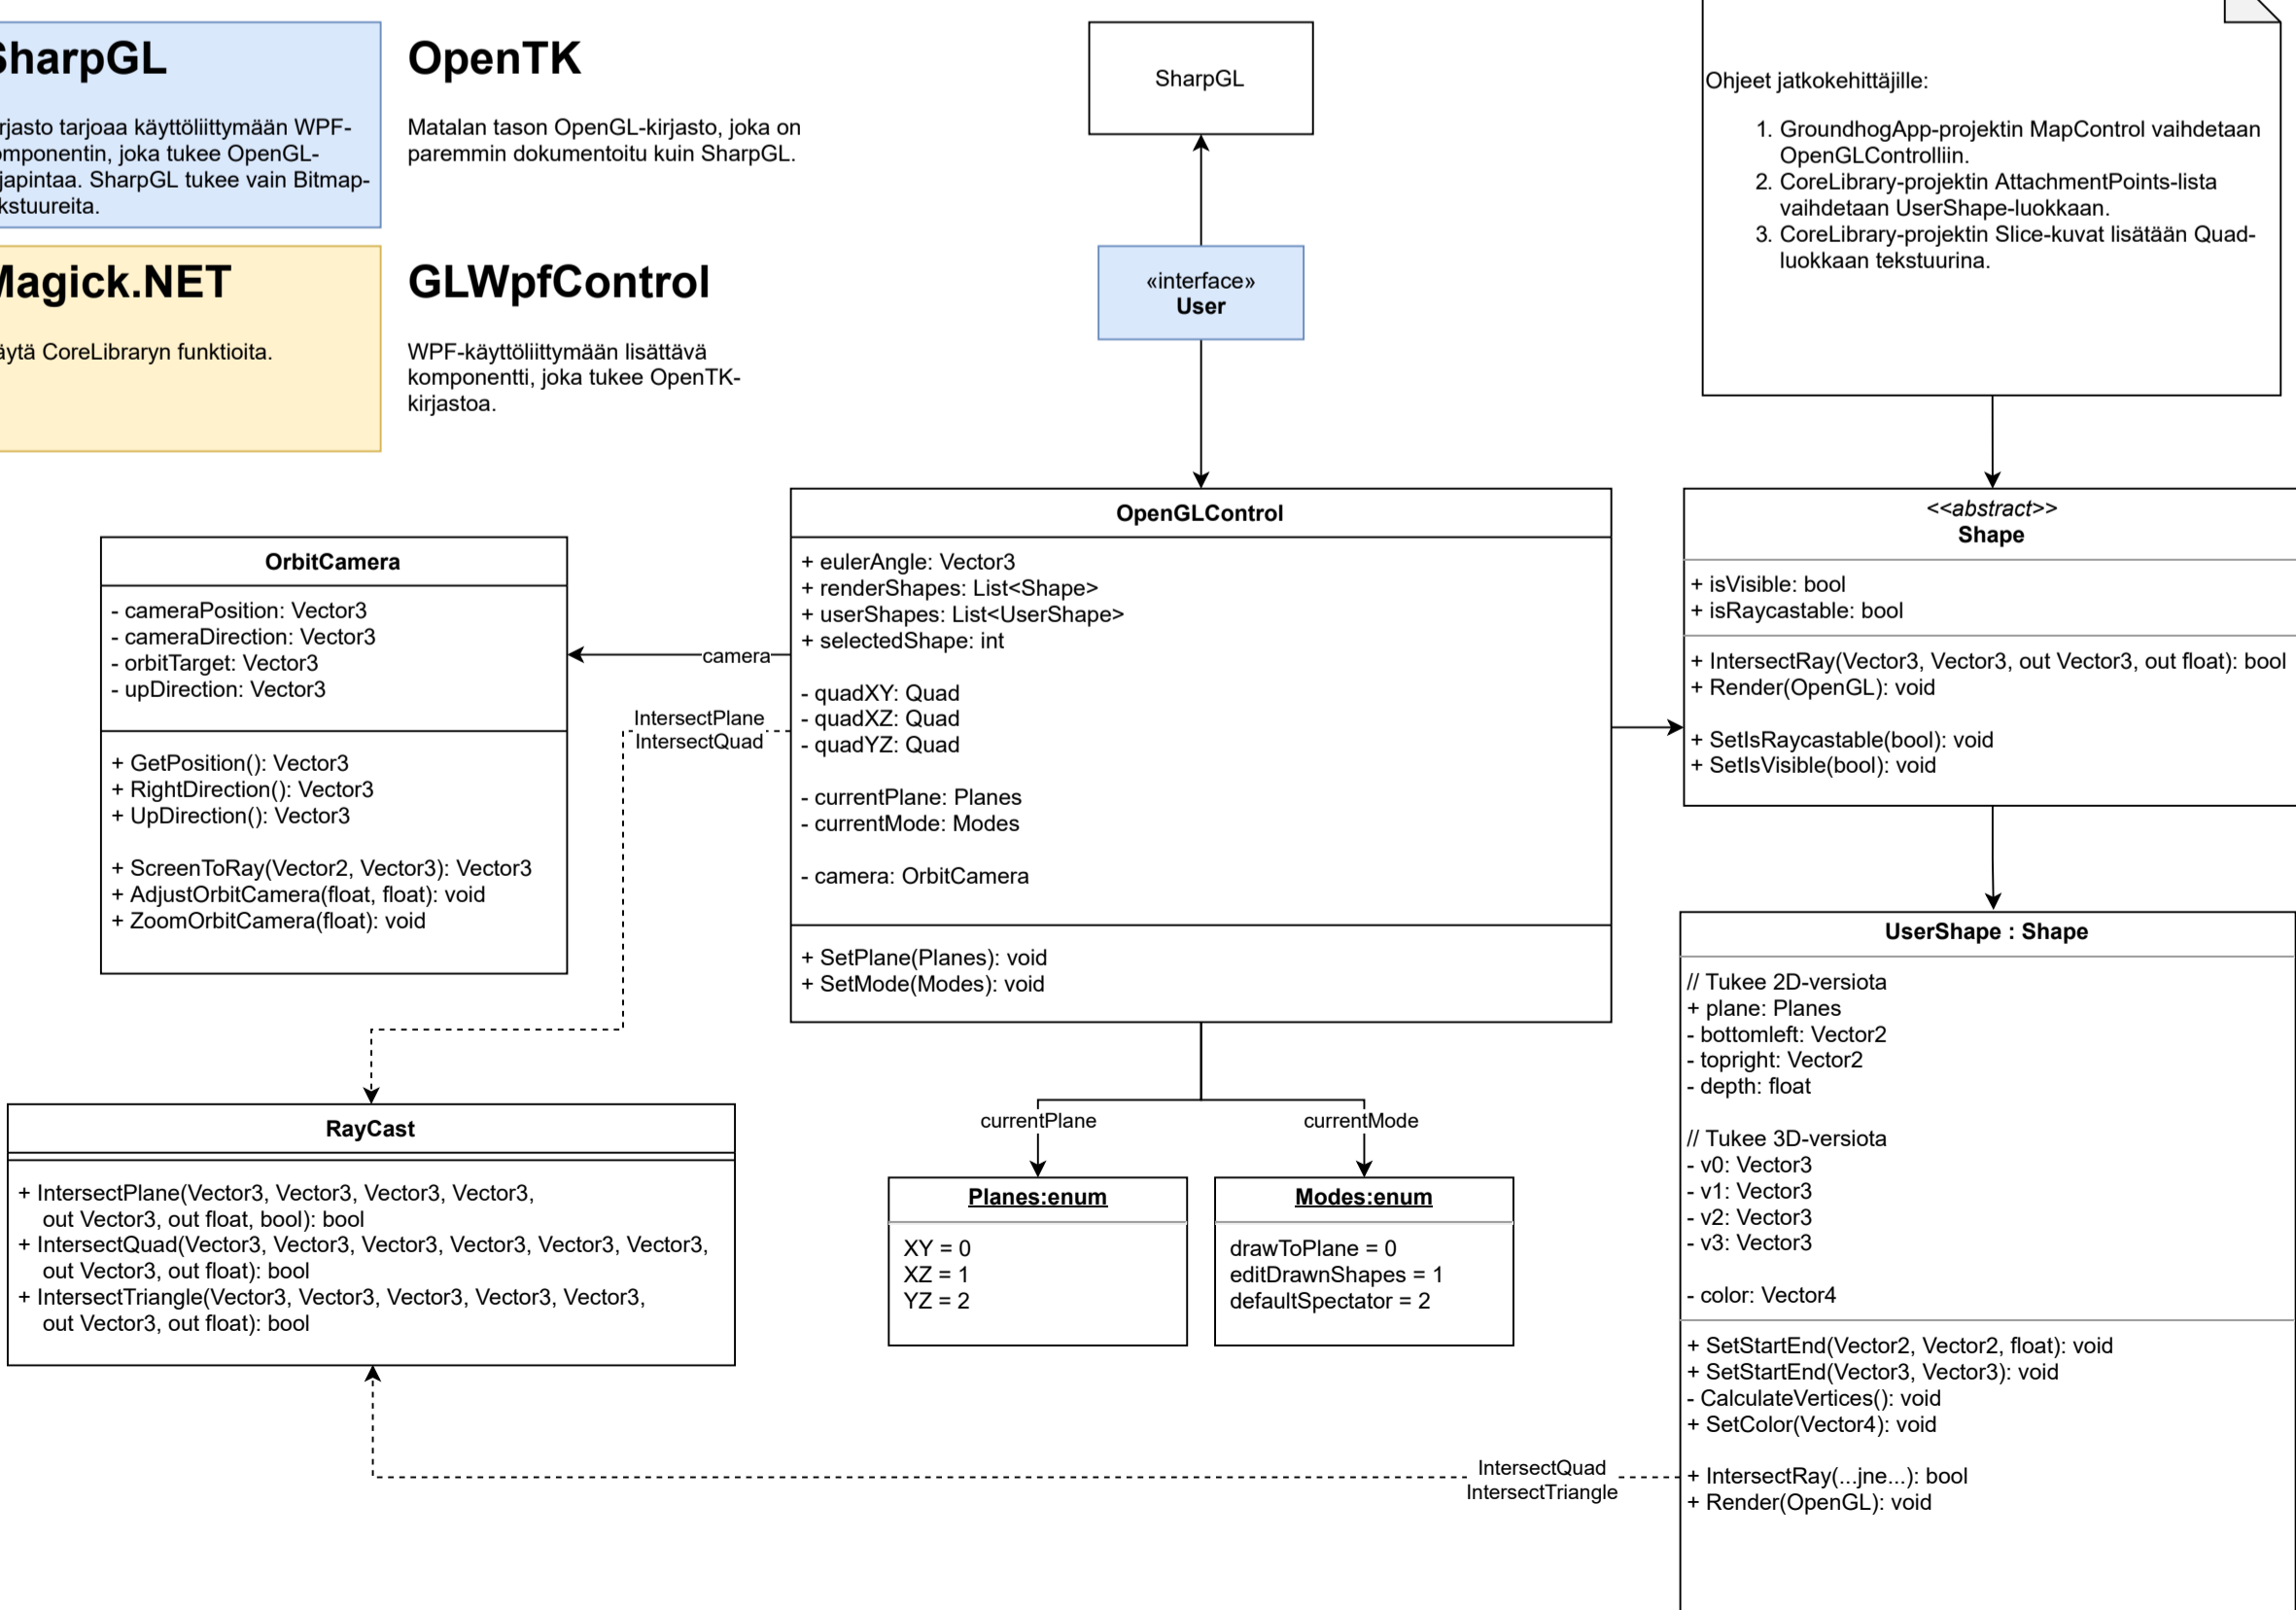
harpGL

rjasto tarjoaa käyttöliittymään WPF-mponentin, joka tukee OpenGL-japintaa. SharpGL tukee vain Bitmap-kstuureita.

OpenTK

Matalan tason OpenGL-kirjasto, joka on paremmin dokumentoitu kuin SharpGL.

lagick.NET

äytä CoreLibraryn funktioita.

GLWpfControl

WPF-käyttöliittymään lisättävä komponentti, joka tukee OpenTK-kirjastoa.

SharpGL

«interface»
User

Ohjeet jatkokehittäjille:

1. GroundhogApp-projektin MapControl vaihdetaan OpenGLControlliin.
2. CoreLibrary-projektin AttachmentPoints-lista vaihdetaan UserShape-luokkaan.
3. CoreLibrary-projektin Slice-kuvat lisätään Quad-luokkaan tekstuurina.

OrbitCamera
- cameraPosition: Vector3
- cameraDirection: Vector3
- orbitTarget: Vector3
- upDirection: Vector3

+ GetPosition(): Vector3
+ RightDirection(): Vector3
+ UpDirection(): Vector3

+ ScreenToRay(Vector2, Vector3): Vector3
+ AdjustOrbitCamera(float, float): void
+ ZoomOrbitCamera(float): void

camera

IntersectPlane
IntersectQuad

OpenGLControl
+ eulerAngle: Vector3
+ renderShapes: List<Shape>
+ userShapes: List<UserShape>
+ selectedShape: int

- quadXY: Quad
- quadXZ: Quad
- quadYZ: Quad

- currentPlane: Planes
- currentMode: Modes

- camera: OrbitCamera

+ SetPlane(Planes): void
+ SetMode(Modes): void

<<abstract>>
Shape
+ isVisible: bool
+ isRaycastable: bool

+ IntersectRay(Vector3, Vector3, out Vector3, out float): bool
+ Render(OpenGL): void

+ SetIsRaycastable(bool): void
+ SetIsVisible(bool): void

UserShape : Shape
// Tukee 2D-versiota
+ plane: Planes
- bottomleft: Vector2
- topright: Vector2
- depth: float

// Tukee 3D-versiota
- v0: Vector3
- v1: Vector3
- v2: Vector3
- v3: Vector3

- color: Vector4

+ SetStartEnd(Vector2, Vector2, float): void
+ SetStartEnd(Vector3, Vector3): void
- CalculateVertices(): void
+ SetColor(Vector4): void

+ IntersectRay(...jne...): bool
+ Render(OpenGL): void

currentPlane

currentMode

RayCast

+ IntersectPlane(Vector3, Vector3, Vector3, Vector3, out Vector3, out float, bool): bool
+ IntersectQuad(Vector3, Vector3, Vector3, Vector3, Vector3, Vector3, out Vector3, out float): bool
+ IntersectTriangle(Vector3, Vector3, Vector3, Vector3, Vector3, out Vector3, out float): bool

Planes:enum
XY = 0
XZ = 1
YZ = 2

Modes:enum
drawToPlane = 0
editDrawnShapes = 1
defaultSpectator = 2

IntersectQuad
IntersectTriangle